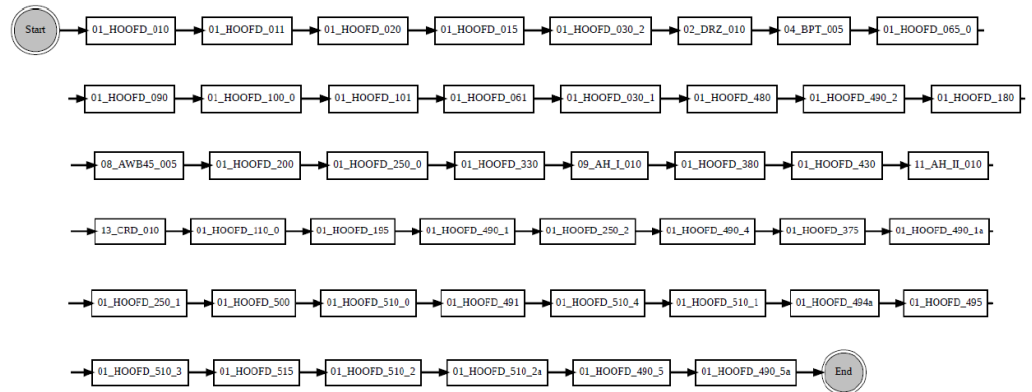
Start
01_HOOFD_010
01_HOOFD_011
01_HOOFD_020
01_HOOFD_015
01_HOOFD_030_2
02_DRZ_010
04_BPT_005
01_HOOFD_065_0

01_HOOFD_090
01_HOOFD_100_0
01_HOOFD_101
01_HOOFD_061
01_HOOFD_030_1
01_HOOFD_480
01_HOOFD_490_2
01_HOOFD_180

08_AWB45_005
01_HOOFD_200
01_HOOFD_250_0
01_HOOFD_330
09_AH_I_010
01_HOOFD_380
01_HOOFD_430
11_AH_II_010

13_CRD_010
01_HOOFD_110_0
01_HOOFD_185
01_HOOFD_490_1
01_HOOFD_250_2
01_HOOFD_490_4
01_HOOFD_375
01_HOOFD_490_1a

01_HOOFD_250_1
01_HOOFD_500
01_HOOFD_510_0
01_HOOFD_491
01_HOOFD_510_4
01_HOOFD_510_1
01_HOOFD_494a
01_HOOFD_495

01_HOOFD_510_3
01_HOOFD_515
01_HOOFD_510_2
01_HOOFD_510_2a
01_HOOFD_490_5
01_HOOFD_490_5a
End